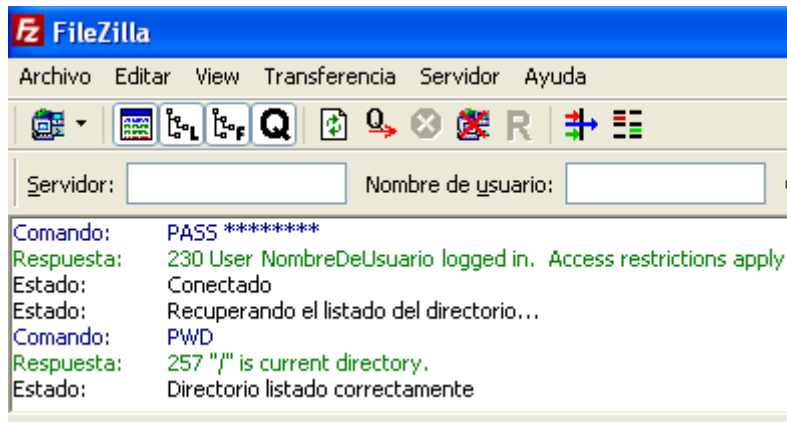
FileZilla

Archivo Editar View Transferencia Servidor Ayuda

Q R

Servidor: Nombre de usuario:

| | |
|---|---|
| Comando: | PASS ******** |
| Respuesta: | 230 User NombreDeUsuario logged in. Access restrictions apply |
| Estado: | Conectado |
| Estado: | Recuperando el listado del directorio... |
| Comando: | PWD |
| Respuesta: | 257 "/" is current directory. |
| Estado: | Directorio listado correctamente |